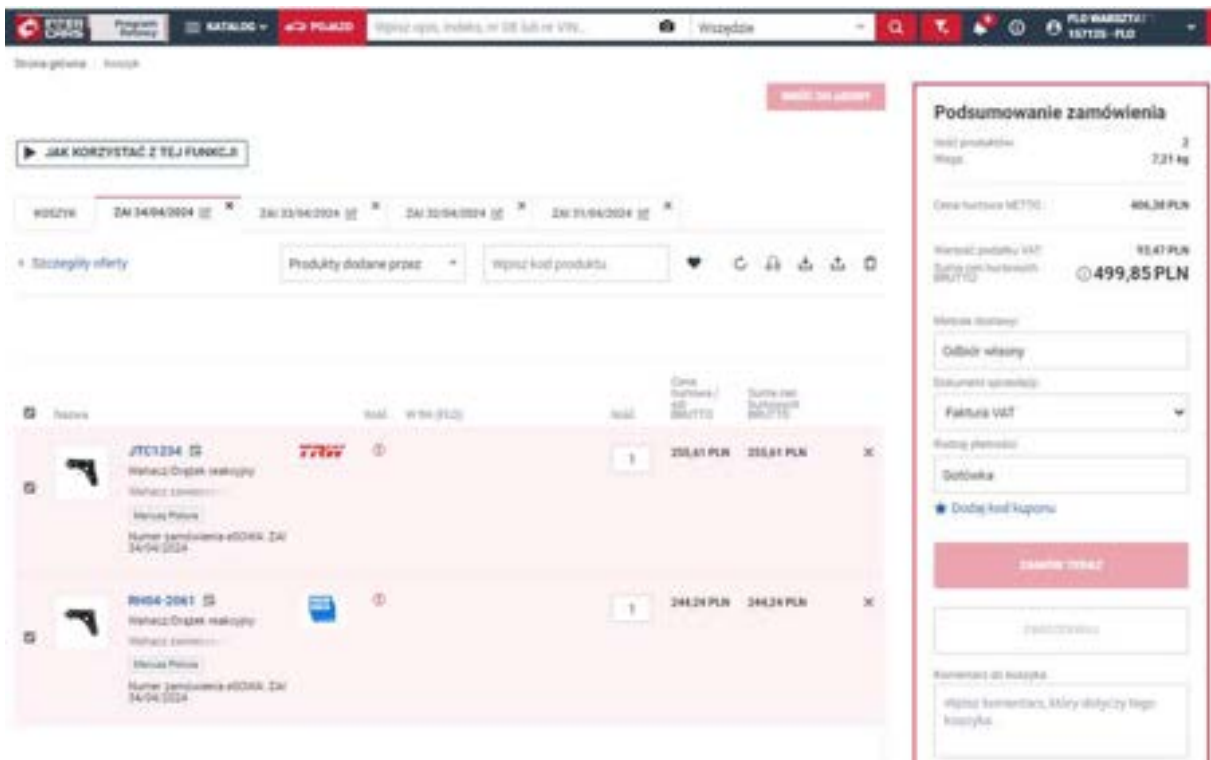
INTER CARS Program Partnerski KATALOG POJAZD Wpisz opis, indeks, nr OE lub nr VIN... Wszędzie PLO WARSZTAT 137135 - PLO

Strona główna / Koszyk

WRÓĆ DO ZAKUPÓW

▶ JAK KORZYSTAĆ Z TEJ FUNKCJI

KOSZYK | ZA1 24/04/2024 | ZA1 23/04/2024 | ZA1 22/04/2024 | ZA1 21/04/2024

+ Szczegóły oferty | Produkty dodane przez | Wpisz kod produktu

Nazwa | Ilość | W 94 (PLO) | Ilość | Cena hurtowa / szt. BRUTTO | Suma cen hurtowych BRUTTO

JTC1234 | TRW | Wahacz/Drążek reakcyjny | Wahacz zawieszenia | Marcus Polonia | Numer zamówienia eSOWA: ZA1 24/04/2024 | 1 | 255,61 PLN | 255,61 PLN

RH04-2061 | Wahacz/Drążek reakcyjny | Wahacz zawieszenia | Marcus Polonia | Numer zamówienia eSOWA: ZA1 24/04/2024 | 1 | 244,24 PLN | 244,24 PLN

Podsumowanie zamówienia
Ilość produktów: 2
Waga: 7,21 kg
Cena hurtowa NETTO: 406,38 PLN
Wartość podatku VAT: 93,47 PLN
Suma cen hurtowych BRUTTO: 499,85 PLN
Metoda dostawy: Odbiór własny
Dokument sprzedaży: Faktura VAT
Rodzaj płatności: Gotówka
Dodaj kod kuponu
ZAMÓW TERAZ
ZAKSIĘGUJ
Komentarz do koszyka
Wpisz komentarz, który dotyczy tego koszyka...